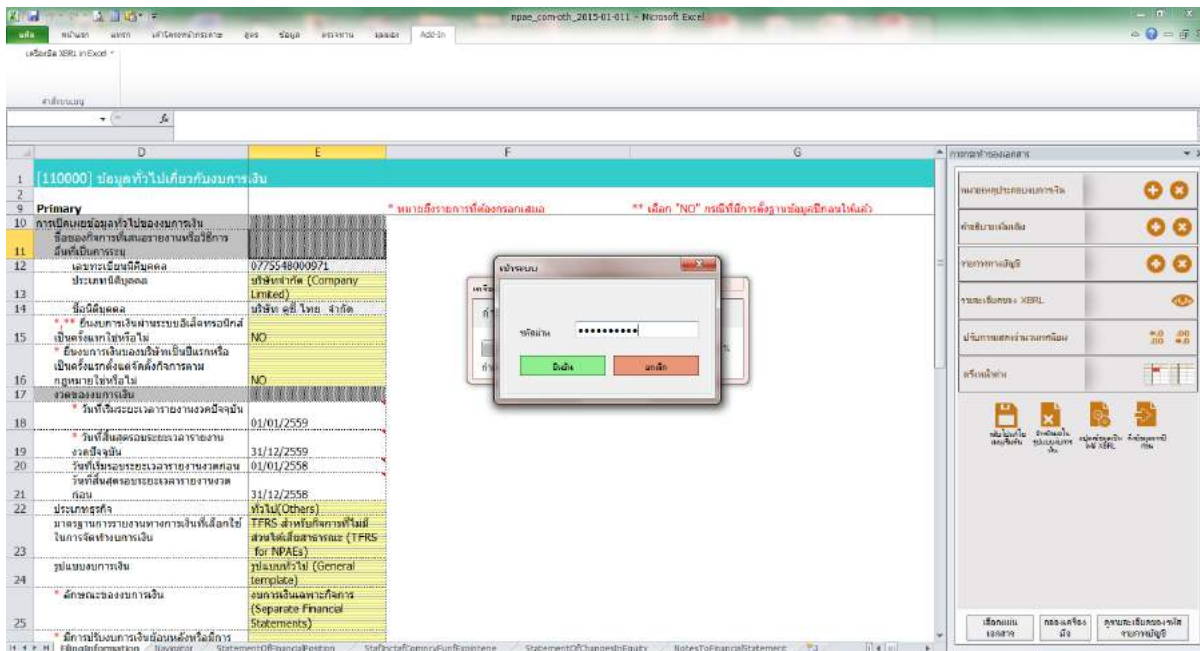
npae_com-oth_2015-01-011 - Microsoft Excel

แฟ้ม หน้าแรก แทรก เค้าโครงหน้ากระดาษ สูตร ข้อมูล ตรวจทาน มุมมอง Add-In

เครื่องมือ XBRL in Excel

คำสั่งแถบเมนู

D E F G

1 [110000] ข้อมูลทั่วไปเกี่ยวกับงบการเงิน
9 Primary
* หมายถึงรายการที่ต้องกรอกเสมอ ** เลือก "NO" กรณีที่มีการตั้งฐานข้อมูลปีก่อนไม่แล้ว
10 การเปิดเผยข้อมูลทั่วไปของงบการเงิน
11 ชื่อของกิจการที่เสนอรายงานหรือวิธีการอื่นที่เป็นการระบุ
12 เลขทะเบียนนิติบุคคล | 0775548000971
13 ประเภทนิติบุคคล | บริษัทจำกัด (Company Limited)
14 ชื่อนิติบุคคล | บริษัท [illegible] จำกัด
15 * ** ยื่นงบการเงินผ่านระบบอิเล็กทรอนิกส์เป็นครั้งแรกใช่หรือไม่ | NO
16 * ยื่นงบการเงินของบริษัทเป็นปีแรกหรือเป็นครั้งแรกตั้งแต่จัดตั้งกิจการตามกฎหมายใช่หรือไม่ | NO
17 งวดของงบการเงิน
18 * วันที่เริ่มระยะเวลารายงานงวดปัจจุบัน | 01/01/2559
19 * วันที่สิ้นสุดรอบระยะเวลารายงานงวดปัจจุบัน | 31/12/2559
20 วันที่เริ่มรอบระยะเวลารายงานงวดก่อน | 01/01/2558
21 วันที่สิ้นสุดรอบระยะเวลารายงานงวดก่อน | 31/12/2558
22 ประเภทธุรกิจ | ทั่วไป(Others)
23 มาตรฐานการรายงานทางการเงินที่เลือกใช้ในการจัดทำงบการเงิน | TFRS สำหรับกิจการที่ไม่มีส่วนได้เสียสาธารณะ (TFRS for NPAEs)
24 รูปแบบงบการเงิน | รูปแบบทั่วไป (General template)
25 * ลักษณะของงบการเงิน | งบการเงินเฉพาะกิจการ (Separate Financial Statements)
* มีการปรับงบการเงินย้อนหลังหรือการ

เข้าระบบ
รหัสผ่าน ••••••••••
ยืนยัน ยกเลิก

การจัดทำของเอกสาร
หมายเหตุประกอบงบการเงิน
คำอธิบายเพิ่มเติม
รายการทางบัญชี
รายละเอียดของ XBRL
ปรับทศนิยมจำนวนทศนิยม
ตรึงหน้าต่าง
เพิ่มไฟล์ใน เอกสารฯ | นำเข้าไฟล์ รูปแบบเอกสาร | แปลงข้อมูลเป็น XBRL | ดึงข้อมูลจากปีก่อน
เลือกแบบเอกสาร | ตรวจสอบเองมือ | ดูรายละเอียดของรหัสรายการบัญชี

FilingInformation | Navigator | StatementOfFinancialPosition | StatementOfComprehensiveIncome | StatementOfChangesInEquity | NotesToFinancialStatement